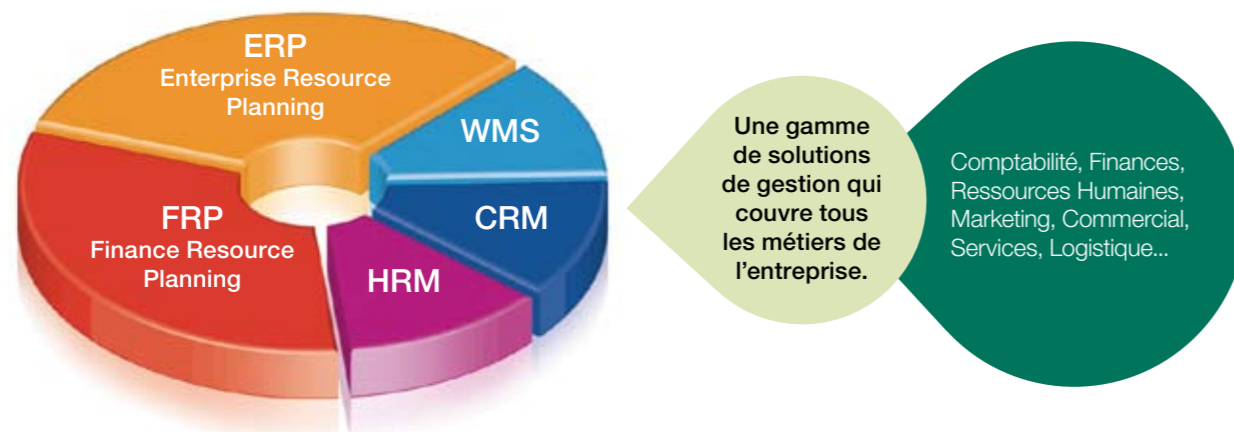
ERP
Enterprise Resource Planning

WMS

FRP
Finance Resource Planning

CRM

HRM

Une gamme de solutions de gestion qui couvre tous les métiers de l'entreprise.

Comptabilité, Finances, Ressources Humaines, Marketing, Commercial, Services, Logistique...